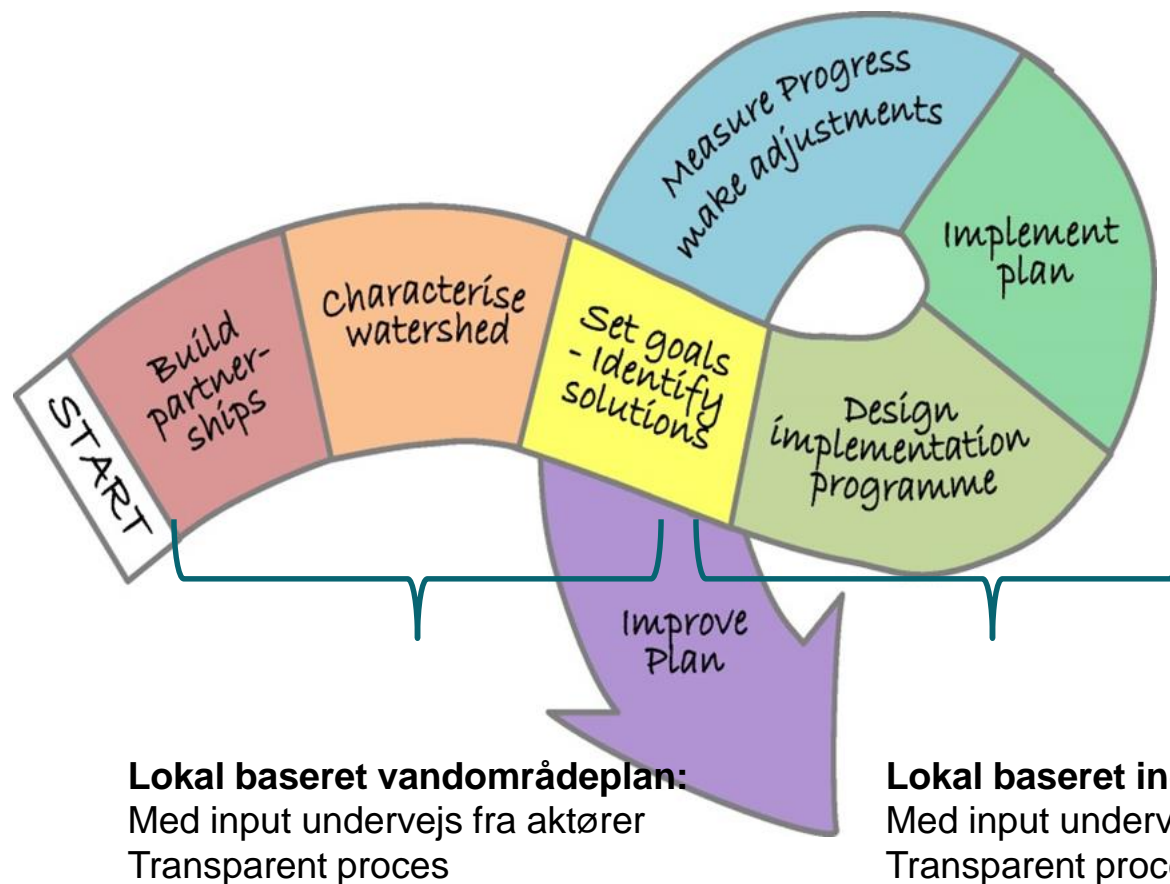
START

Build partnerships

Characterise watershed

Set goals - Identify solutions

Measure Progress make adjustments

Implement plan

Design implementation programme

Improve Plan

**Lokal baseret vandområdeplan:**
Med input undervejs fra aktører
Transparent proces

**Lokal baseret in**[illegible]
Med input underv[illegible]
Transparent proc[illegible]